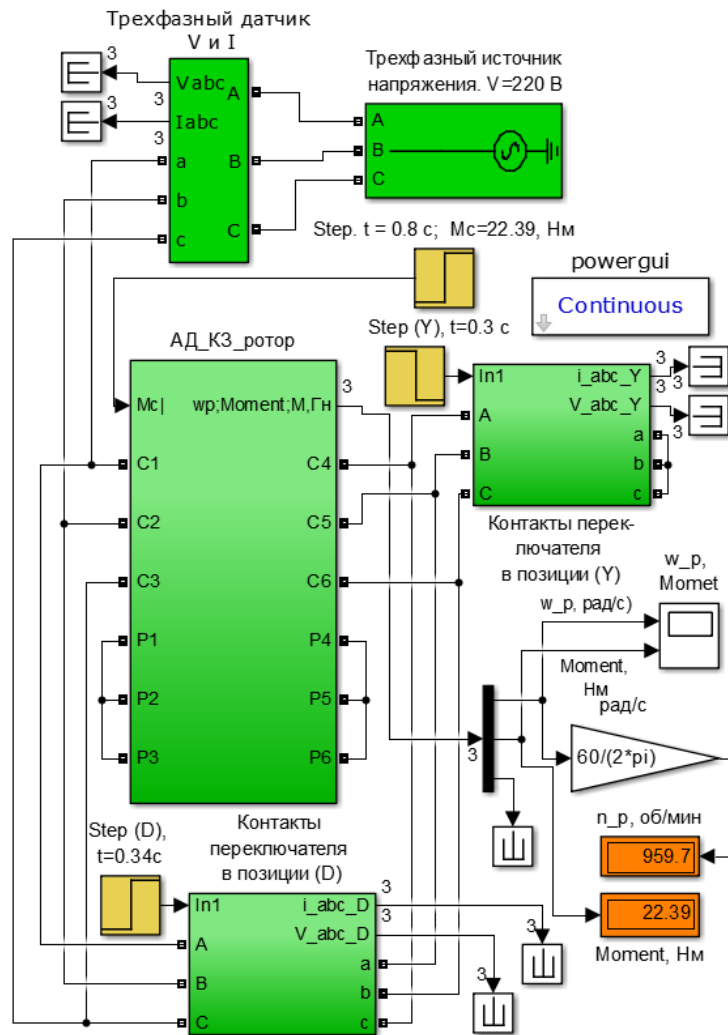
Трехфазный датчик V и I

3
3
Vabc
A
3
3
Iabc
a
B
b
c
C

Трехфазный источник напряжения. V=220 В

A
B
C

Step. t = 0.8 c; Mc=22.39, Нм

powergui

Continuous

Step (Y), t=0.3 c

АД_КЗ_ротор

Mc|
wp;Moment;M,Гн
3
C1
C4
C2
C5
C3
C6
P1
P4
P2
P5
P3
P6

In1
i_abc_Y
3
3
3
V_abc_Y
3
A
a
B
b
C
c

Контакты переключателя в позиции (Y)

w_p, Momet

w_p, рад/с)

Moment, Нм

рад/с

3

60/(2*pi)

n_p, об/мин

959.7

22.39

Moment, Нм

Контакты переключателя в позиции (D)

Step (D), t=0.34c

In1
i_abc_D
3
3
V_abc_D
A
a
B
b
C
c
3